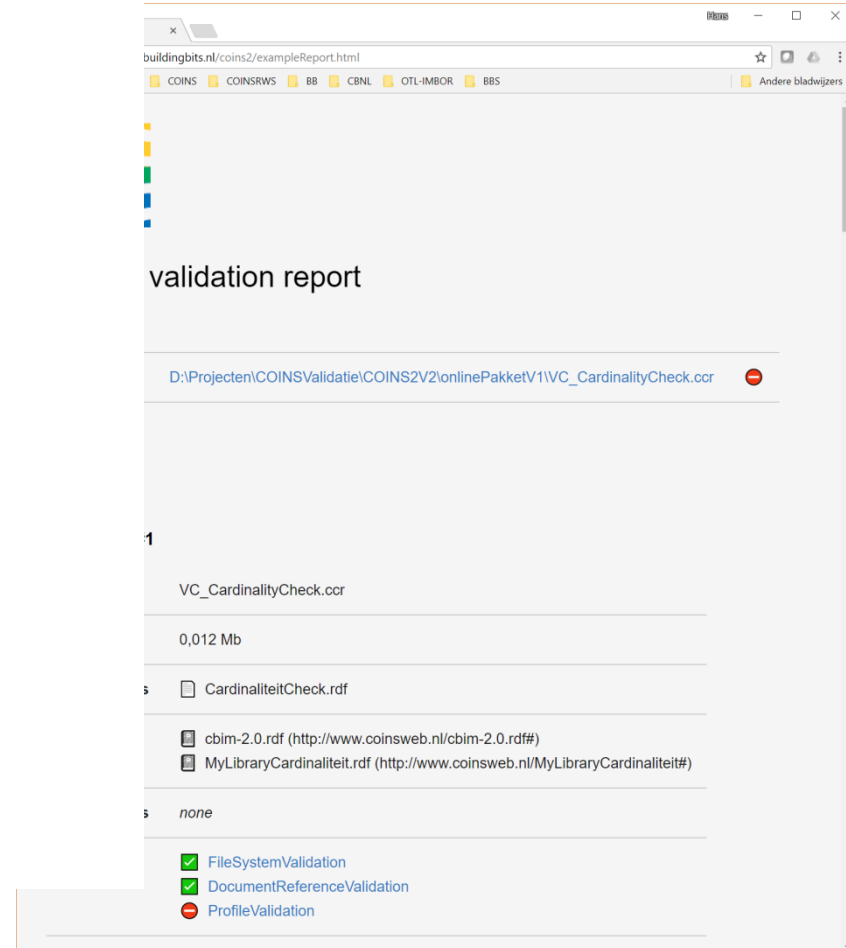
×

Hans

buildingbits.nl/coins2/exampleReport.html

COINS COINSRWS BB CBNL OTL-IMBOR BBS Andere bladwijzers

validation report

D:\Projecten\COINSValidatie\COINS2V2\onlinePakketV1\VC_CardinalityCheck.ccr

1

VC_CardinalityCheck.ccr

0,012 Mb

s CardinaliteitCheck.rdf

cbim-2.0.rdf (http://www.coinsweb.nl/cbim-2.0.rdf#)
MyLibraryCardinaliteit.rdf (http://www.coinsweb.nl/MyLibraryCardinaliteit#)

s none

FileSystemValidation
DocumentReferenceValidation
ProfileValidation